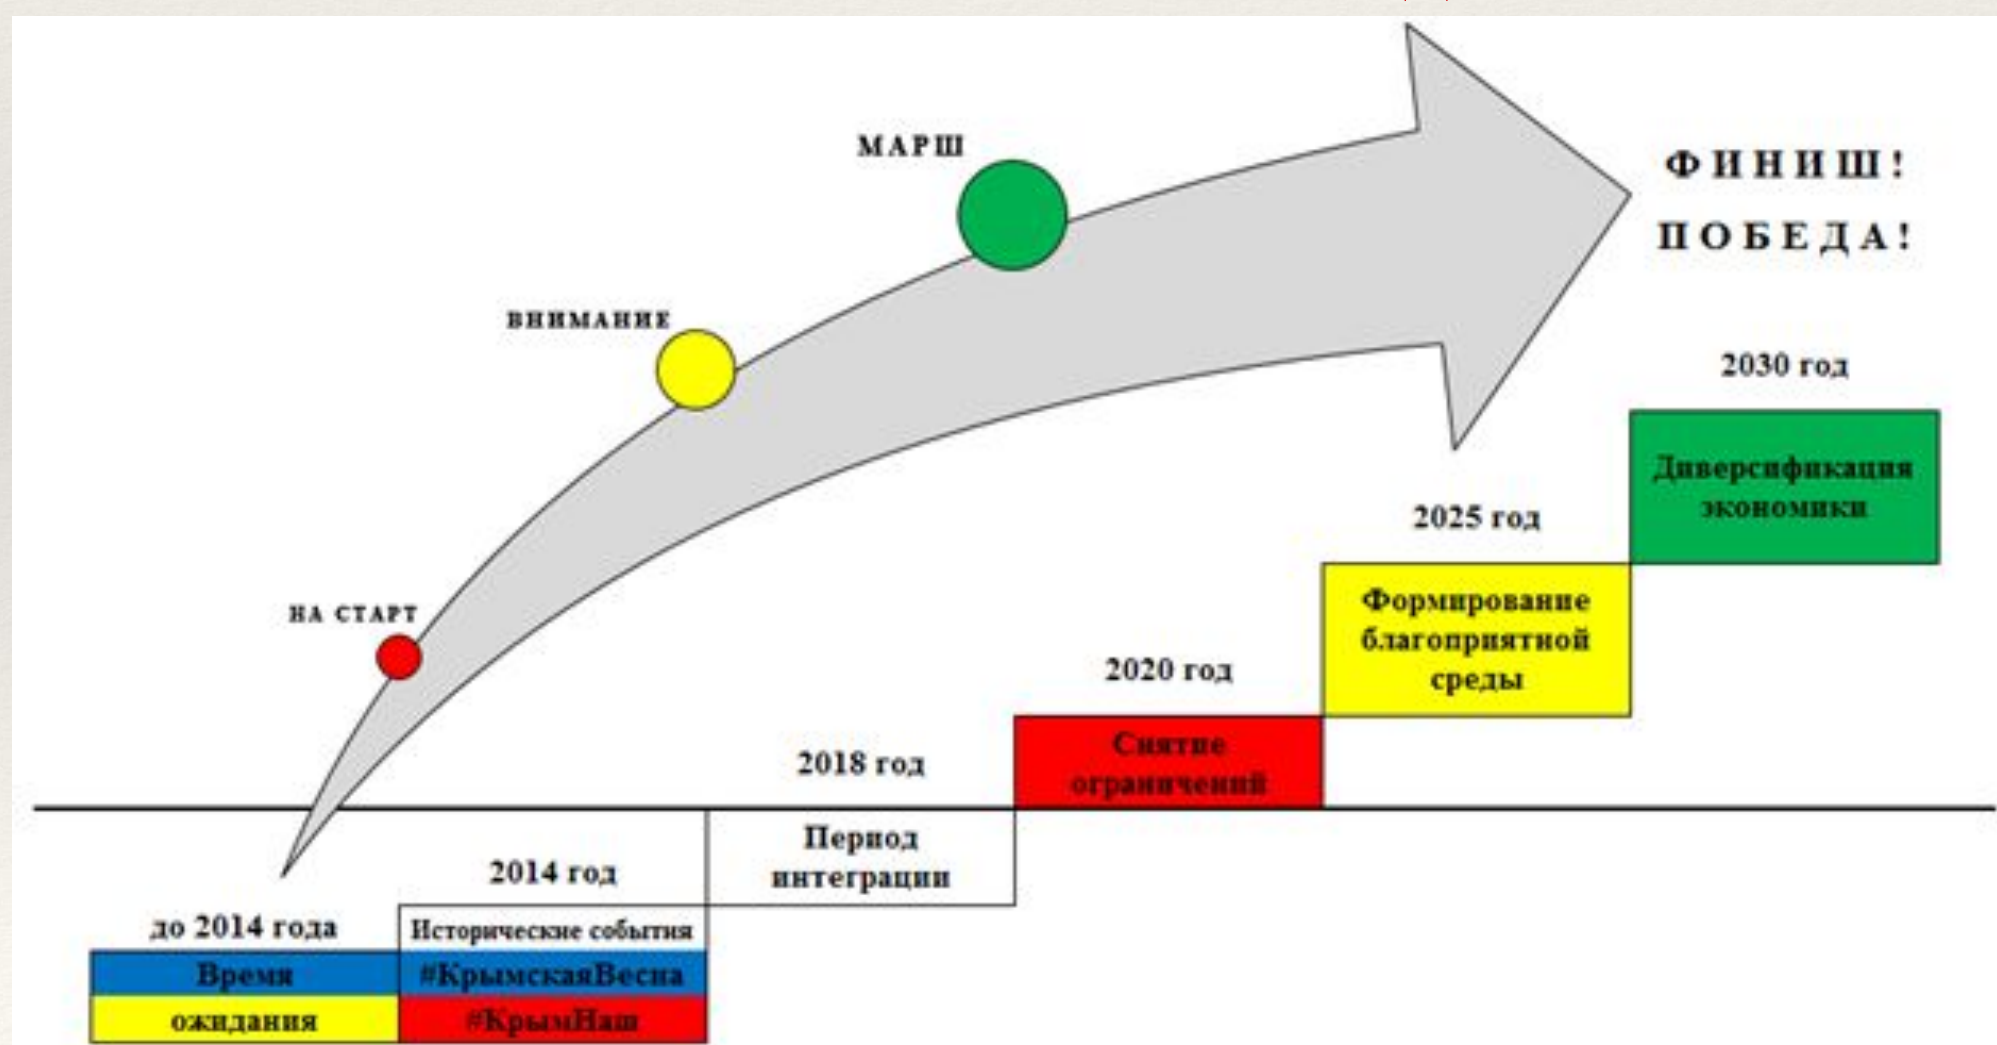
МАРШ

ФИНИШ!
ПОБЕДА!

ВНИМАНИЕ

НА СТАРТ

2030 год

Диверсификация экономики

2025 год

Формирование благоприятной среды

2020 год

Снятие ограничений

2018 год

Период интеграции

2014 год

Исторические события

#КрымскаяВесна

#КрымНаш

до 2014 года

Время

ожидания